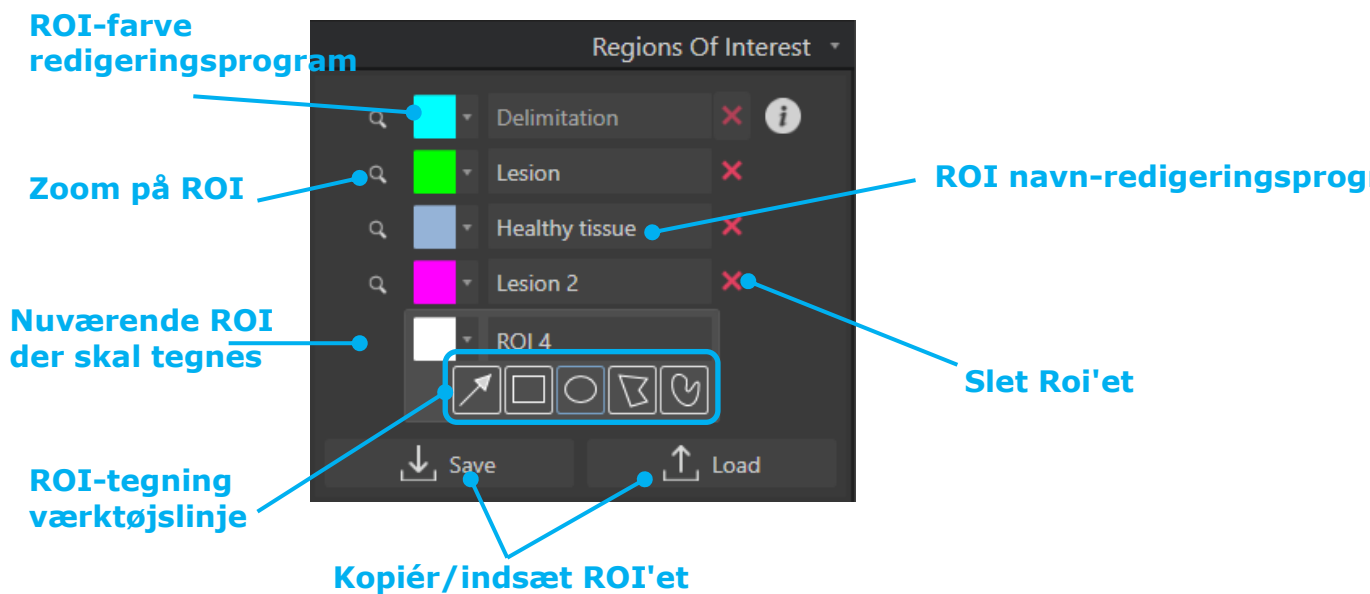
ROI-farve redigeringsprogram

Regions Of Interest

Delimitation

Zoom på ROI

Lesion

ROI navn-redigeringsprog

Healthy tissue

Lesion 2

Nuværende ROI der skal tegnes

ROI 4

Slet Roi'et

ROI-tegning værktøjslinje

Save

Load

Kopiér/indsæt ROI'et